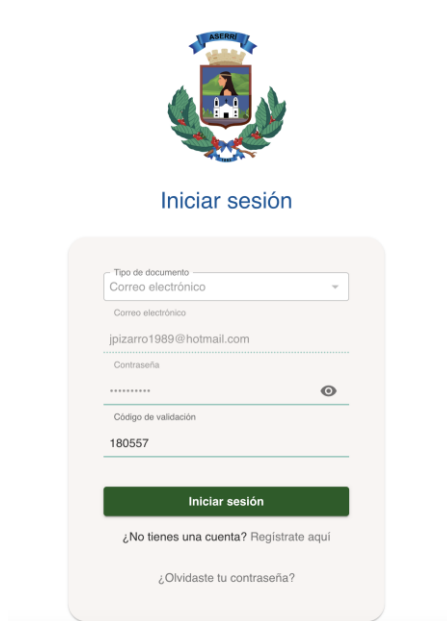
ASERRÍ

Iniciar sesión

Tipo de documento
Correo electrónico

Correo electrónico
jpizarro1989@hotmail.com

Contraseña
••••••••••

Código de validación
180557

Iniciar sesión

¿No tienes una cuenta? Regístrate aquí

¿Olvidaste tu contraseña?